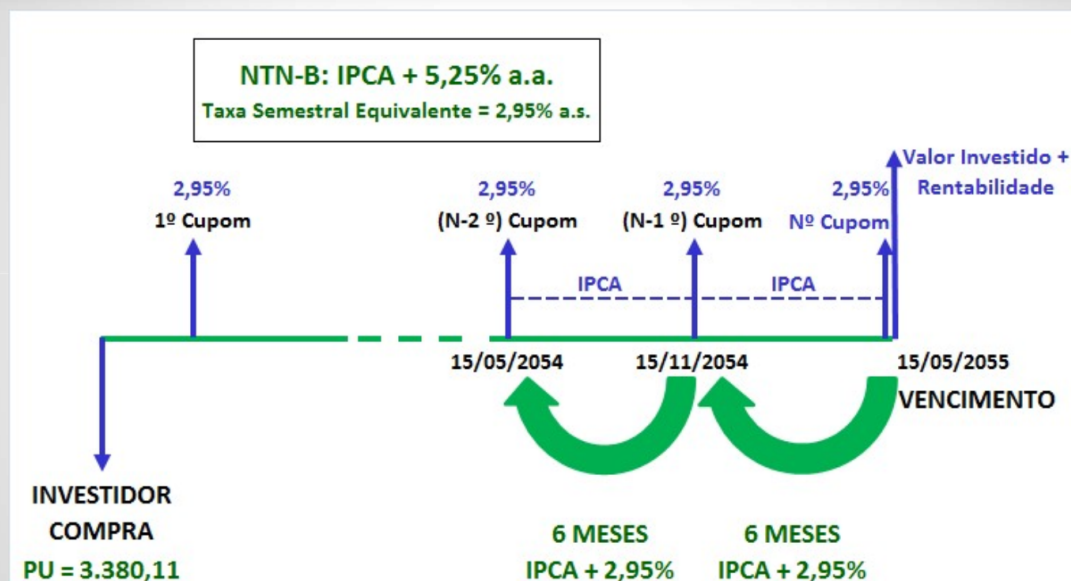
NTN-B: IPCA + 5,25% a.a.
Taxa Semestral Equivalente = 2,95% a.s.

2,95%
1º Cupom

2,95%
(N-2 º) Cupom

2,95%
(N-1 º) Cupom

2,95%
Nº Cupom

Valor Investido + Rentabilidade

IPCA

IPCA

15/05/2054

15/11/2054

15/05/2055

VENCIMENTO

INVESTIDOR COMPRA
PU = 3.380,11

6 MESES
IPCA + 2,95%

6 MESES
IPCA + 2,95%